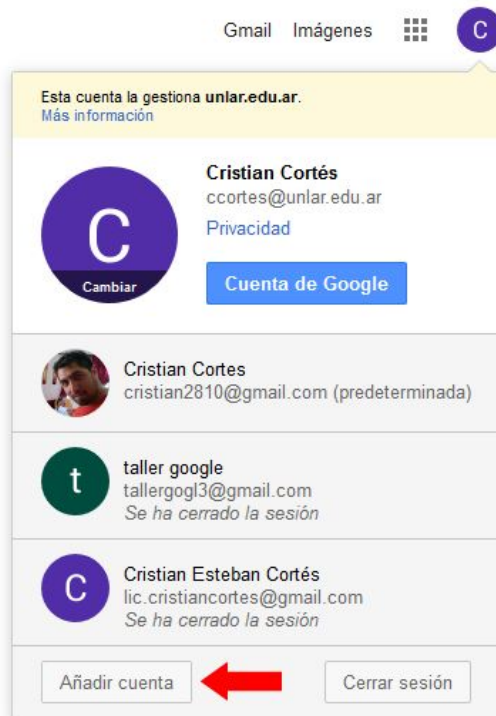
Gmail Imágenes C

Esta cuenta la gestiona unlar.edu.ar.
Más información

C
Cambiar

Cristian Cortés
ccortes@unlar.edu.ar
Privacidad
Cuenta de Google

Cristian Cortes
cristian2810@gmail.com (predeterminada)

t
taller google
tallergogl3@gmail.com
Se ha cerrado la sesión

C
Cristian Esteban Cortés
lic.cristiancortes@gmail.com
Se ha cerrado la sesión

Añadir cuenta
Cerrar sesión